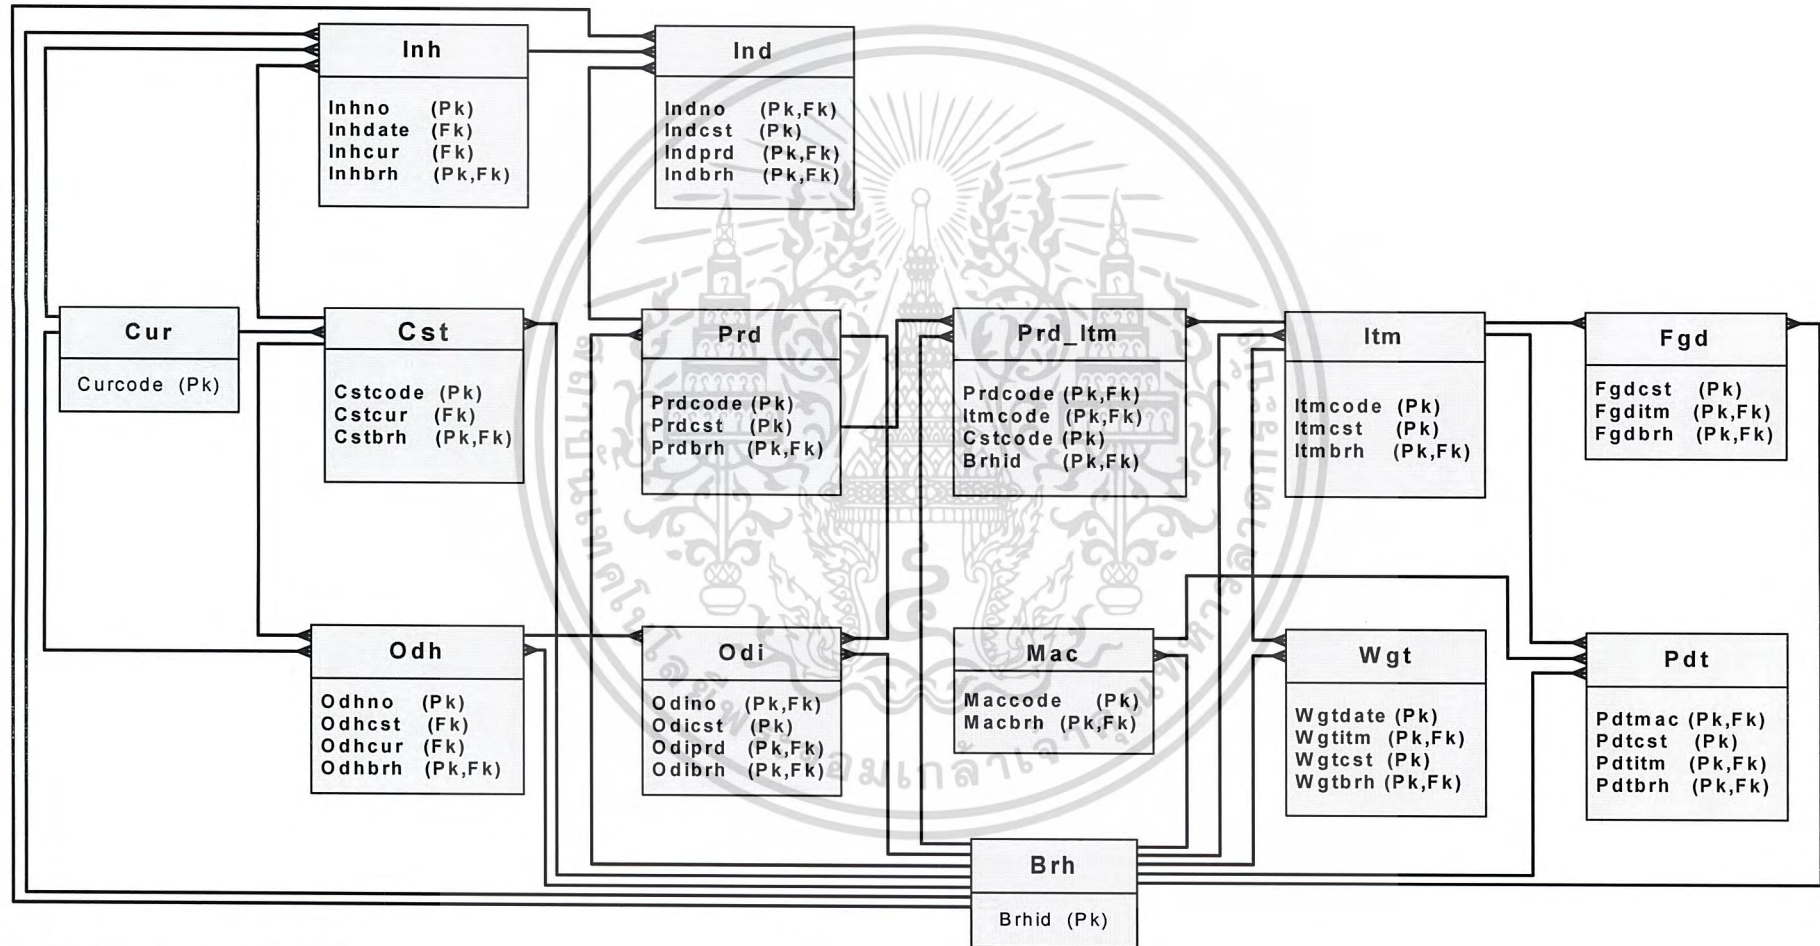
Inh

Inhno (Pk)
Inhdate (Fk)
Inhcur (Fk)
Inhbrh (Pk,Fk)

Ind

Indno (Pk,Fk)
Indcst (Pk)
Indprd (Pk,Fk)
Indbrh (Pk,Fk)

Cur

Curcode (Pk)

Cst

Cstcode (Pk)
Cstcur (Fk)
Cstbrh (Pk,Fk)

Prd

Prdcode (Pk)
Prdcst (Pk)
Prdbrh (Pk,Fk)

Prd_Itm

Prdcode (Pk,Fk)
Itmcode (Pk,Fk)
Cstcode (Pk)
Brhid (Pk,Fk)

Itm

Itmcode (Pk)
Itmcst (Pk)
Itmbrh (Pk,Fk)

Fgd

Fgdcst (Pk)
Fgditm (Pk,Fk)
Fgdbrh (Pk,Fk)

Odh

Odhno (Pk)
Odhcst (Fk)
Odhcur (Fk)
Odhbrh (Pk,Fk)

Odi

Odino (Pk,Fk)
Odicst (Pk)
Odiprd (Pk,Fk)
Odibrh (Pk,Fk)

Mac

Maccode (Pk)
Macbrh (Pk,Fk)

Wgt

Wgtdate (Pk)
Wgtitm (Pk,Fk)
Wgtcst (Pk)
Wgtbrh (Pk,Fk)

Pdt

Pdtmac (Pk,Fk)
Pdtcst (Pk)
Pdtitm (Pk,Fk)
Pdtbrh (Pk,Fk)

Brh

Brhid (Pk)